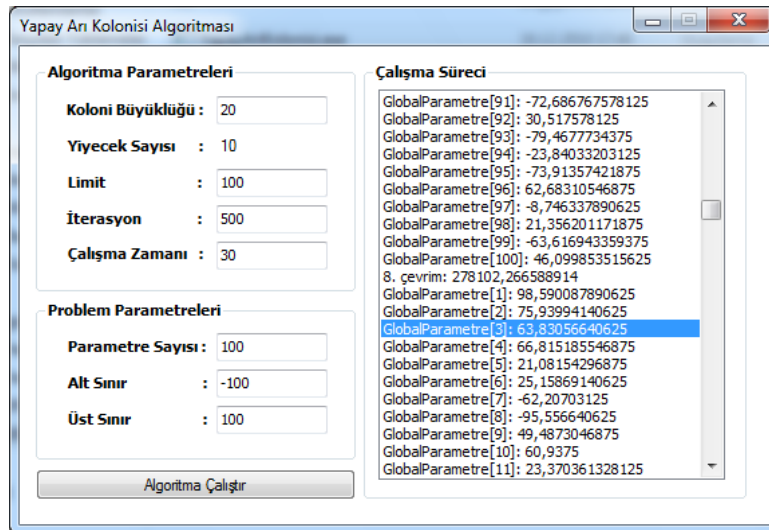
Yapay Arı Kolonisi Algoritması

Algoritma Parametreleri

Koloni Büyüklüğü : 20

Yiyecek Sayısı : 10

Limit : 100

İterasyon : 500

Çalışma Zamanı : 30

Problem Parametreleri

Parametre Sayısı : 100

Alt Sınır : -100

Üst Sınır : 100

Algoritma Çalıştır

Çalışma Süreci

GlobalParametre[91]: -72,686767578125
GlobalParametre[92]: 30,517578125
GlobalParametre[93]: -79,4677734375
GlobalParametre[94]: -23,84033203125
GlobalParametre[95]: -73,91357421875
GlobalParametre[96]: 62,68310546875
GlobalParametre[97]: -8,746337890625
GlobalParametre[98]: 21,356201171875
GlobalParametre[99]: -63,616943359375
GlobalParametre[100]: 46,099853515625
8. çevrim: 278102,266588914
GlobalParametre[1]: 98,590087890625
GlobalParametre[2]: 75,93994140625
GlobalParametre[3]: 63,83056640625
GlobalParametre[4]: 66,815185546875
GlobalParametre[5]: 21,08154296875
GlobalParametre[6]: 25,15869140625
GlobalParametre[7]: -62,20703125
GlobalParametre[8]: -95,556640625
GlobalParametre[9]: 49,4873046875
GlobalParametre[10]: 60,9375
GlobalParametre[11]: 23,370361328125